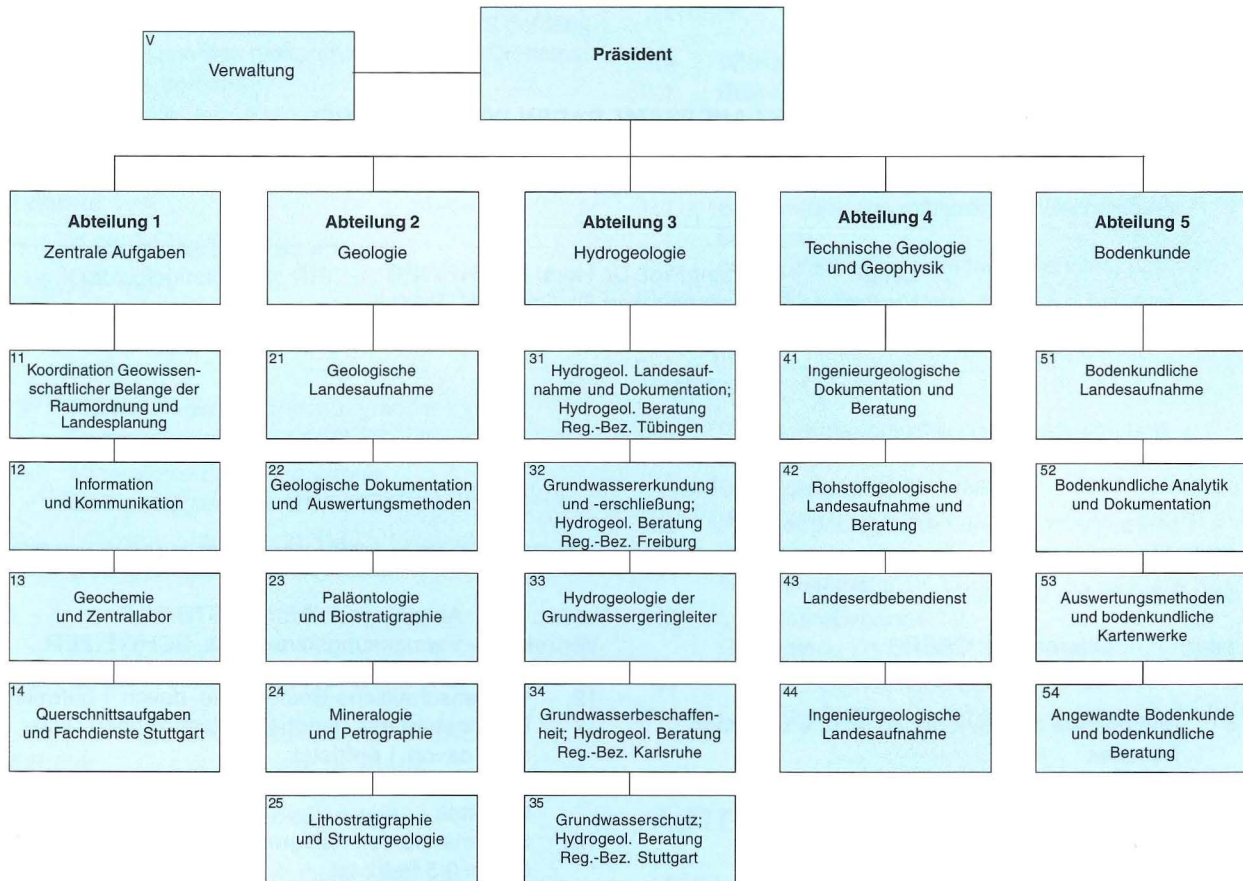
Präsident

V
Verwaltung

Abteilung 1
Zentrale Aufgaben

11
Koordination Geowissenschaftlicher Belange der Raumordnung und Landesplanung

12
Information und Kommunikation

13
Geochemie und Zentrallabor

14
Querschnittsaufgaben und Fachdienste Stuttgart

Abteilung 2
Geologie

21
Geologische Landesaufnahme

22
Geologische Dokumentation und Auswertungsmethoden

23
Paläontologie und Biostratigraphie

24
Mineralogie und Petrographie

25
Lithostratigraphie und Strukturgeologie

Abteilung 3
Hydrogeologie

31
Hydrogeol. Landesaufnahme und Dokumentation; Hydrogeol. Beratung Reg.-Bez. Tübingen

32
Grundwassererkundung und -erschließung; Hydrogeol. Beratung Reg.-Bez. Freiburg

33
Hydrogeologie der Grundwassergeringleiter

34
Grundwasserbeschaffenheit; Hydrogeol. Beratung Reg.-Bez. Karlsruhe

35
Grundwasserschutz; Hydrogeol. Beratung Reg.-Bez. Stuttgart

Abteilung 4
Technische Geologie und Geophysik

41
Ingenieurgeologische Dokumentation und Beratung

42
Rohstoffgeologische Landesaufnahme und Beratung

43
Landeserdbebendienst

44
Ingenieurgeologische Landesaufnahme

Abteilung 5
Bodenkunde

51
Bodenkundliche Landesaufnahme

52
Bodenkundliche Analytik und Dokumentation

53
Auswertungsmethoden und bodenkundliche Kartenwerke

54
Angewandte Bodenkunde und bodenkundliche Beratung